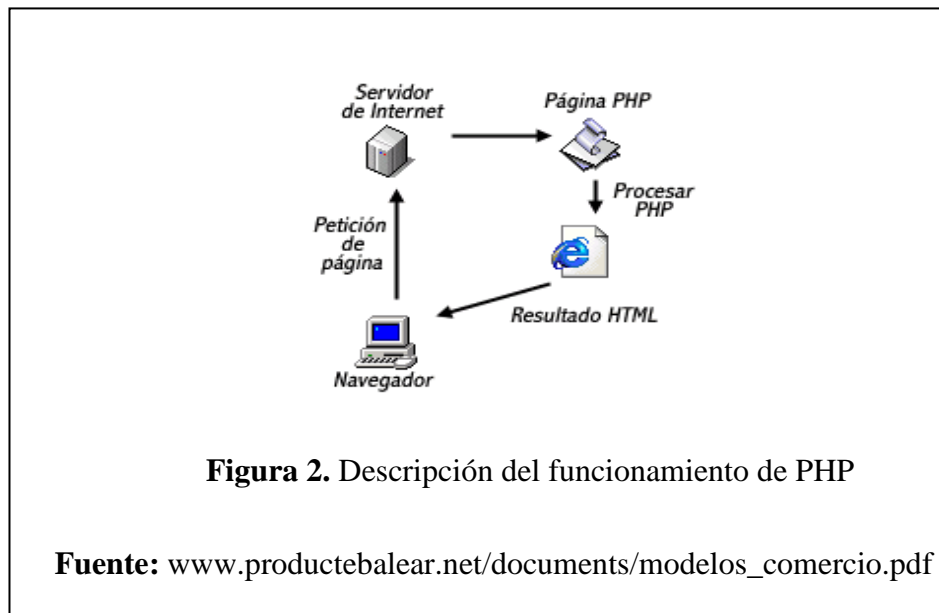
Servidor de Internet

Página PHP

Procesar PHP

Petición de página

Resultado HTML

Navegador

**Figura 2.** Descripción del funcionamiento de PHP

**Fuente:** www.productebalear.net/documents/modelos_comercio.pdf